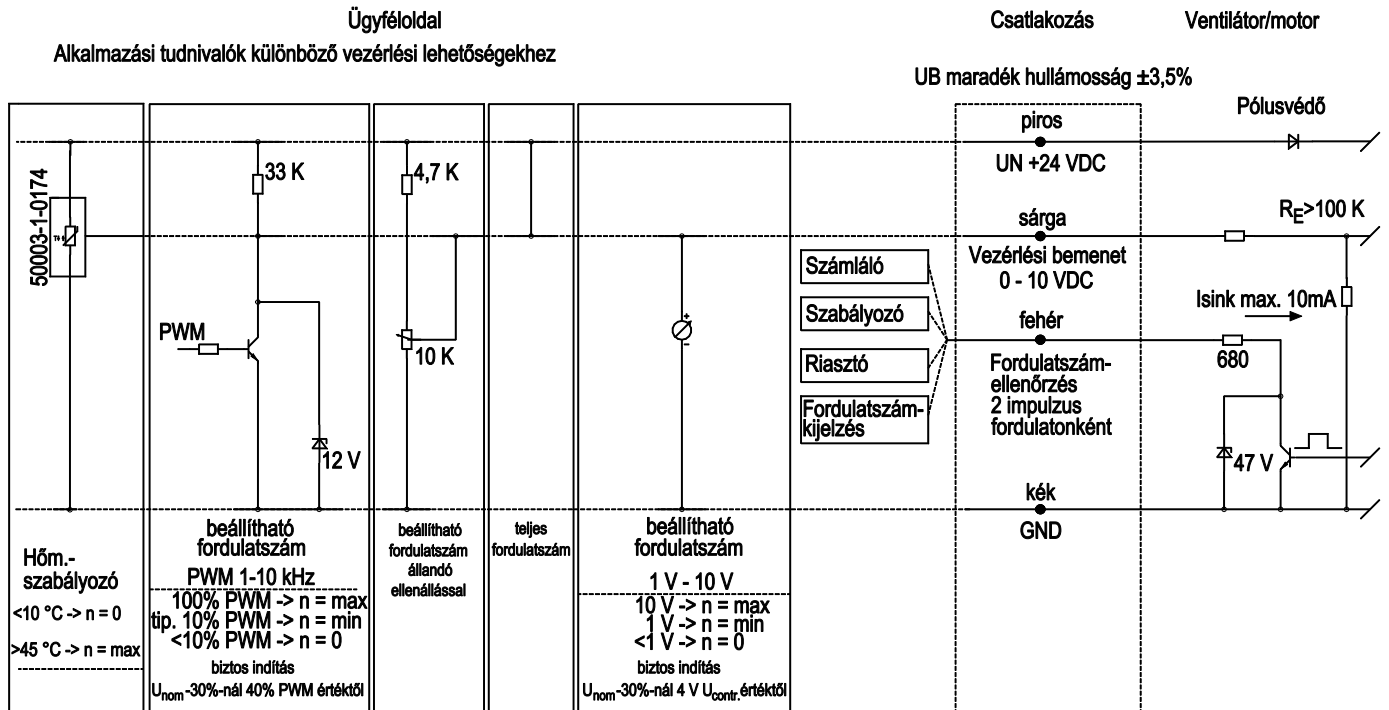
Ügyféloldal

Alkalmazási tudnivalók különböző vezérlési lehetőségekhez

Csatlakozás

Ventilátor/motor

UB maradék hullámosság ±3,5%

Pólusvédő

piros

UN +24 VDC

50003-1-0174

33 K

4,7 K

sárga

$R_E$>100 K

Vezérlési bemenet 0 - 10 VDC

Számláló

Szabályozó

Riasztó

Fordulatszám-kijelzés

Isink max. 10mA

PWM

10 K

fehér

680

Fordulatszám-ellenőrzés 2 impulzus fordulatonként

12 V

47 V

kék

GND

Hőm.-szabályozó

<10 °C -> n = 0

>45 °C -> n = max

beállítható fordulatszám

PWM 1-10 kHz

100% PWM -> n = max
tip. 10% PWM -> n = min
<10% PWM -> n = 0

biztos indítás
$U_{nom}$-30%-nál 40% PWM értéktől

beállítható fordulatszám állandó ellenállással

teljes fordulatszám

beállítható fordulatszám

1 V - 10 V

10 V -> n = max
1 V -> n = min
<1 V -> n = 0

biztos indítás
$U_{nom}$-30%-nál 4 V $U_{contr.}$értéktől